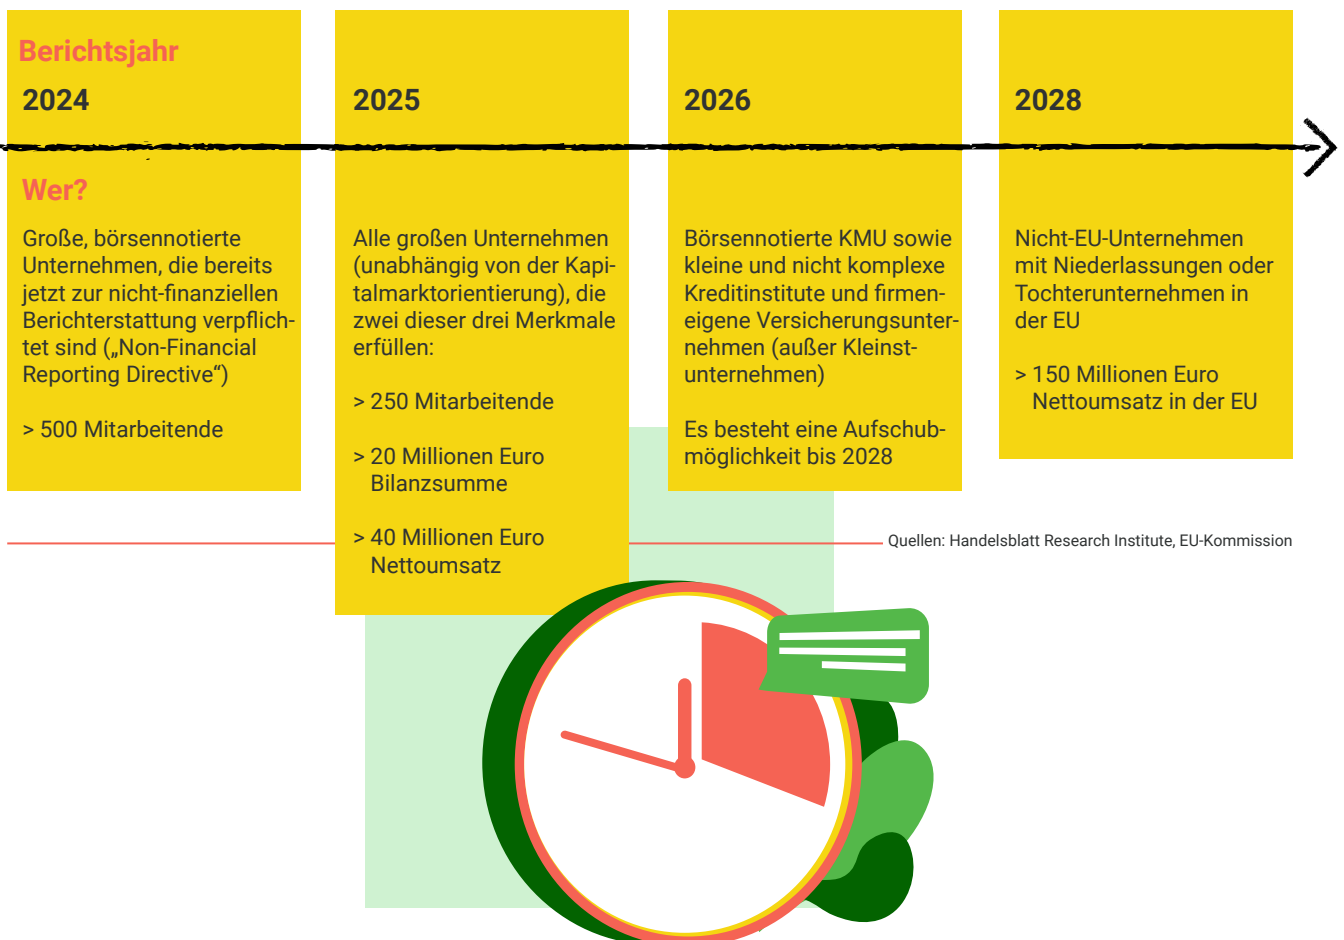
Berichtsjahr

2024

2025

2026

2028

Wer?

Große, börsennotierte Unternehmen, die bereits jetzt zur nicht-finanziellen Berichterstattung verpflichtet sind („Non-Financial Reporting Directive“)

> 500 Mitarbeitende

Alle großen Unternehmen (unabhängig von der Kapitalmarktorientierung), die zwei dieser drei Merkmale erfüllen:

> 250 Mitarbeitende

> 20 Millionen Euro Bilanzsumme

> 40 Millionen Euro Nettoumsatz

Börsennotierte KMU sowie kleine und nicht komplexe Kreditinstitute und firmeneigene Versicherungsunternehmen (außer Kleinstunternehmen)

Es besteht eine Aufschubmöglichkeit bis 2028

Nicht-EU-Unternehmen mit Niederlassungen oder Tochterunternehmen in der EU

> 150 Millionen Euro Nettoumsatz in der EU

Quellen: Handelsblatt Research Institute, EU-Kommission